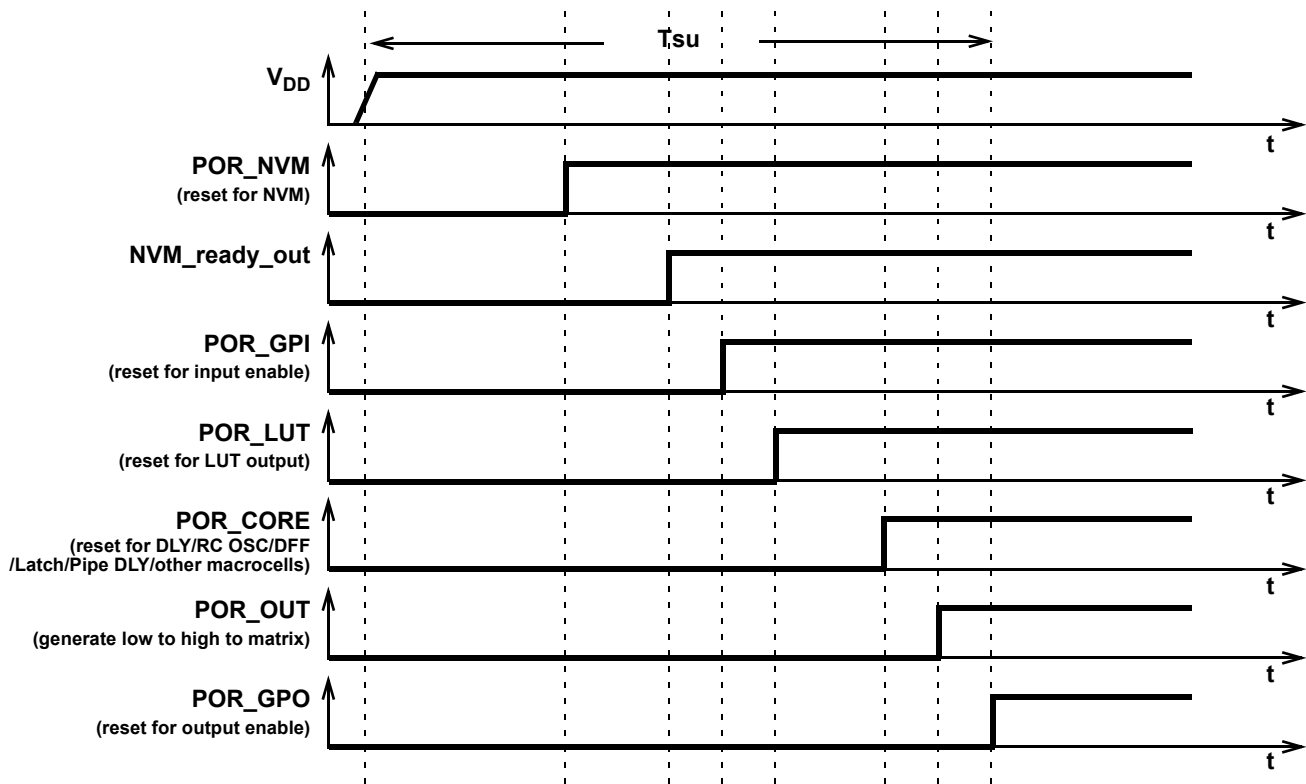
Tsu

$V_{DD}$

t

POR_NVM
(reset for NVM)

t

NVM_ready_out

t

POR_GPI
(reset for input enable)

t

POR_LUT
(reset for LUT output)

t

POR_CORE
(reset for DLY/RC OSC/DFF /Latch/Pipe DLY/other macrocells)

t

POR_OUT
(generate low to high to matrix)

t

POR_GPO
(reset for output enable)

t